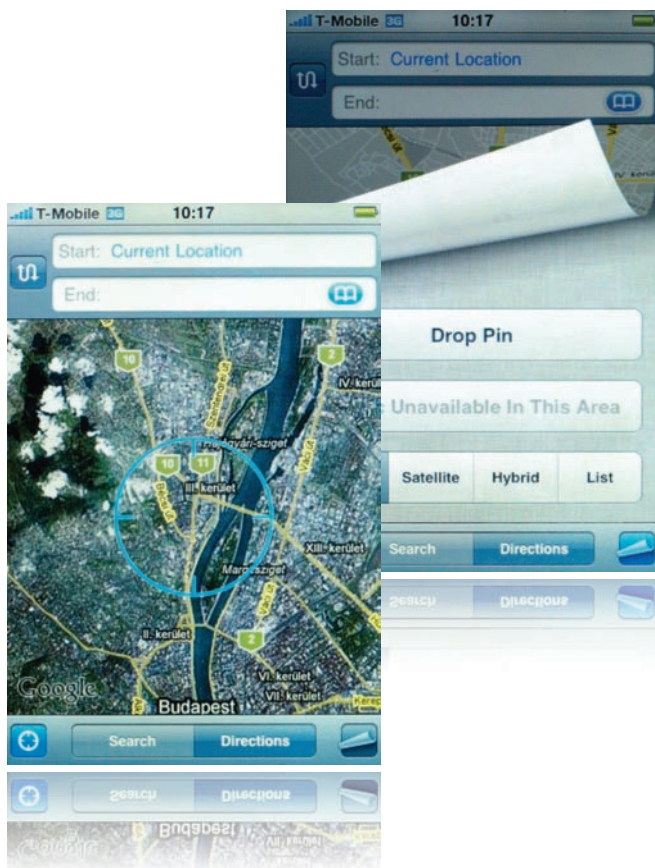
T-Mobile 3G 10:17

Start: Current Location

End:

Drop Pin

Unavailable In This Area

Satellite | Hybrid | List

Search Directions

T-Mobile 3G 10:17

Start: Current Location

End:

10

2

IV. kerület

Hajógyári-sziget

10 11

III. kerület

XIII. kerület

Margitsziget

2

II. kerület

VI. kerület

VII. kerület

Google

Budapest

Search Directions